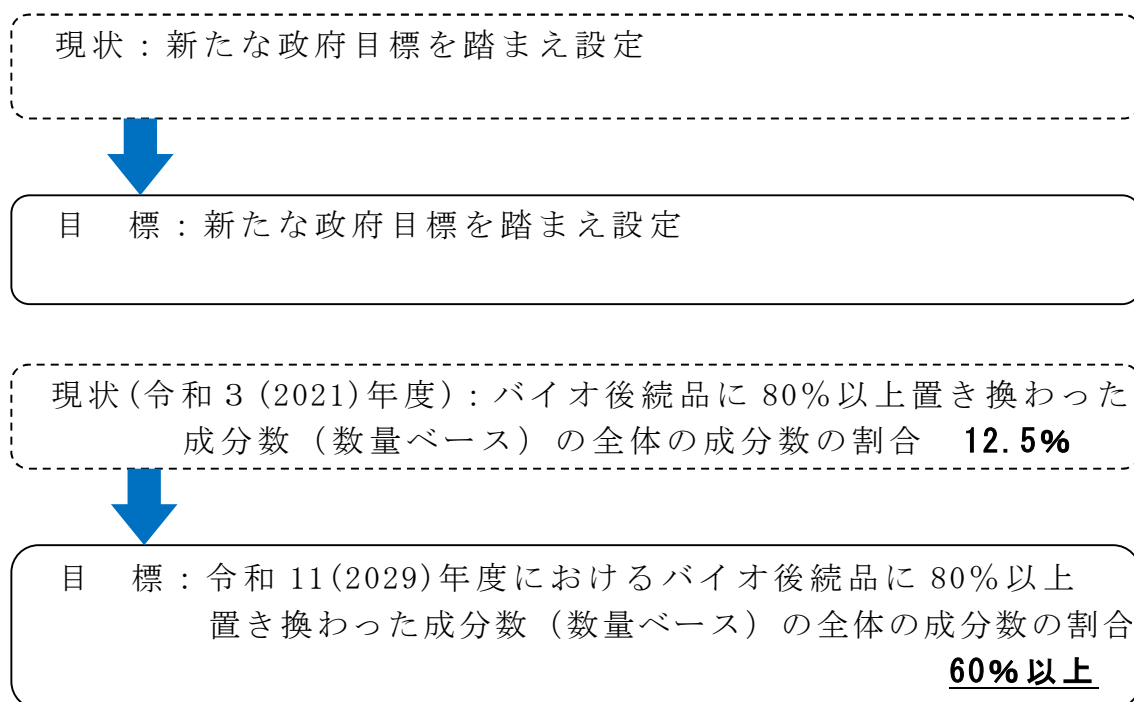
現状：新たな政府目標を踏まえ設定

目　標：新たな政府目標を踏まえ設定

現状（令和３（2021）年度）：バイオ後続品に 80％以上置き換わった成分数（数量ベース）の全体の成分数の割合　12.5％

目　標：令和 11（2029）年度におけるバイオ後続品に 80％以上置き換わった成分数（数量ベース）の全体の成分数の割合 60％以上